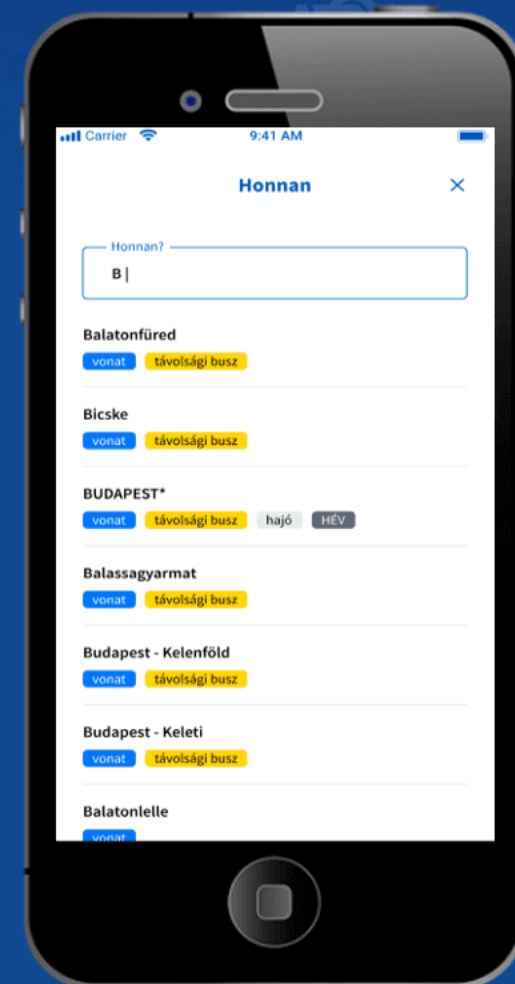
Carrier 9:41 AM

Honnan ×

Honnan?
B |

Balatonfüred
vonat távolsági busz

Bicske
vonat távolsági busz

BUDAPEST*
vonat távolsági busz hajó HÉV

Balassagyarmat
vonat távolsági busz

Budapest - Kelenföld
vonat távolsági busz

Budapest - Keleti
vonat távolsági busz

Balatonlelle
vonat